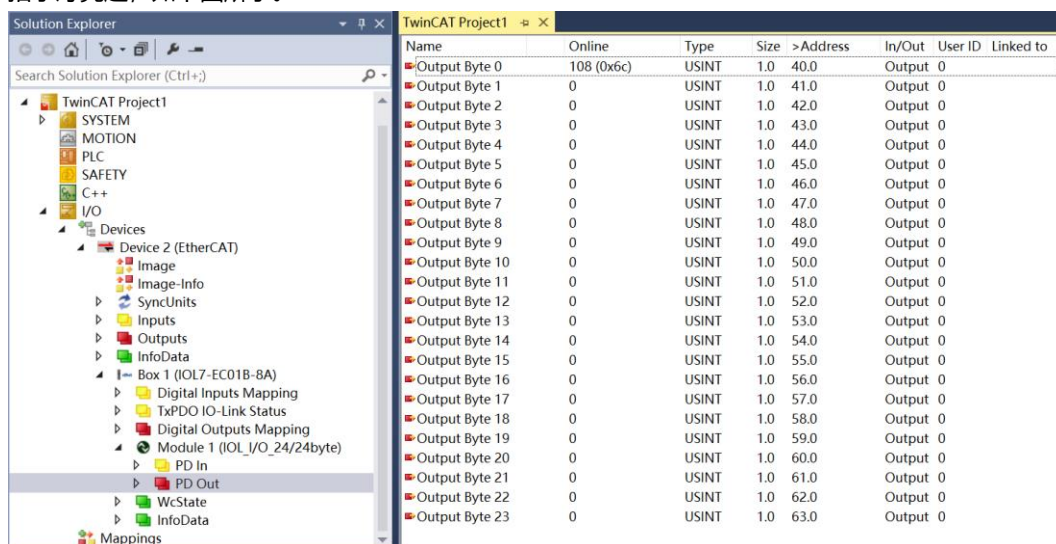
Solution Explorer

Search Solution Explorer (Ctrl+;)

TwinCAT Project1
SYSTEM
MOTION
PLC
SAFETY
C++
I/O
Devices
Device 2 (EtherCAT)
Image
Image-Info
SyncUnits
Inputs
Outputs
InfoData
Box 1 (IOL7-EC01B-8A)
Digital Inputs Mapping
TxPDO IO-Link Status
Digital Outputs Mapping
Module 1 (IOL_I/O_24/24byte)
PD In
PD Out
WcState
InfoData
Mappings

TwinCAT Project1

| Name | Online | Type | Size | >Address | In/Out | User ID | Linked to |
|---|---|---|---|---|---|---|---|
| Output Byte 0 | 108 (0x6c) | USINT | 1.0 | 40.0 | Output | 0 | |
| Output Byte 1 | 0 | USINT | 1.0 | 41.0 | Output | 0 | |
| Output Byte 2 | 0 | USINT | 1.0 | 42.0 | Output | 0 | |
| Output Byte 3 | 0 | USINT | 1.0 | 43.0 | Output | 0 | |
| Output Byte 4 | 0 | USINT | 1.0 | 44.0 | Output | 0 | |
| Output Byte 5 | 0 | USINT | 1.0 | 45.0 | Output | 0 | |
| Output Byte 6 | 0 | USINT | 1.0 | 46.0 | Output | 0 | |
| Output Byte 7 | 0 | USINT | 1.0 | 47.0 | Output | 0 | |
| Output Byte 8 | 0 | USINT | 1.0 | 48.0 | Output | 0 | |
| Output Byte 9 | 0 | USINT | 1.0 | 49.0 | Output | 0 | |
| Output Byte 10 | 0 | USINT | 1.0 | 50.0 | Output | 0 | |
| Output Byte 11 | 0 | USINT | 1.0 | 51.0 | Output | 0 | |
| Output Byte 12 | 0 | USINT | 1.0 | 52.0 | Output | 0 | |
| Output Byte 13 | 0 | USINT | 1.0 | 53.0 | Output | 0 | |
| Output Byte 14 | 0 | USINT | 1.0 | 54.0 | Output | 0 | |
| Output Byte 15 | 0 | USINT | 1.0 | 55.0 | Output | 0 | |
| Output Byte 16 | 0 | USINT | 1.0 | 56.0 | Output | 0 | |
| Output Byte 17 | 0 | USINT | 1.0 | 57.0 | Output | 0 | |
| Output Byte 18 | 0 | USINT | 1.0 | 58.0 | Output | 0 | |
| Output Byte 19 | 0 | USINT | 1.0 | 59.0 | Output | 0 | |
| Output Byte 20 | 0 | USINT | 1.0 | 60.0 | Output | 0 | |
| Output Byte 21 | 0 | USINT | 1.0 | 61.0 | Output | 0 | |
| Output Byte 22 | 0 | USINT | 1.0 | 62.0 | Output | 0 | |
| Output Byte 23 | 0 | USINT | 1.0 | 63.0 | Output | 0 | |